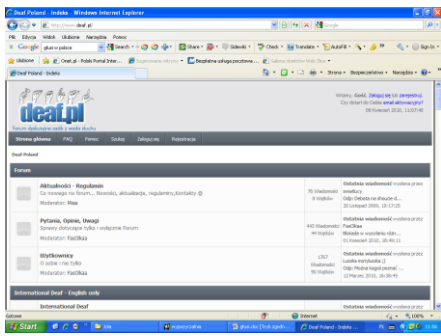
Deaf Poland - Indeks - Windows Internet Explorer

http://www.deaf.pl

Plik Edycja Widok Ulubione Narzędzia Pomoc

Google głusi w polsce Search Share Sidewiki Check Translate AutoFill Sign In

Ulubione Onet.pl - Polski Portal Inter... Bezpłatna usługa pocztowa ...

Deaf Poland - Indeks

deaf.pl

Forum dyskusyjne osób z wadą słuchu

Witamy, Gość. Zaloguj się lub zarejestruj. Czy dotarł do Ciebie email aktywacyjny? 08 Kwiecień 2010, 11:07:40

Strona główna FAQ Pomoc Szukaj Zaloguj się Rejestracja

Deaf Poland

Forum

Aktualności - Regulamin
Co nowego na forum... Nowości, aktualności, regulaminy,Kontakty
Moderator: Mea

70 Wiadomości 8 Wątków

Ostatnia wiadomość wysłana przez anedluc
Odp: Debata na zjeździe d...
10 Listopad 2009, 19:17:20

Pytania, Opinie, Uwagi
Sprawy dotyczące tylko i wyłącznie Forum
Moderator: FastOkaa

440 Wiadomości 44 Wątków

Ostatnia wiadomość wysłana przez FastOkaa
Blokada w wysyłaniu rich...
21 Kwiecień 2010, 20:49:11

Użytkownicy
O sobie i nie tylko
Moderator: FastOkaa

1767 Wiadomości 90 Wątków

Ostatnia wiadomość wysłana przez Lusia mrutusia ;)
Odp: Można kogoś poznać ...
12 Marzec 2010, 16:39:49

International Deaf - English only

International Deaf

Gotowe Internet 100%

Start Inbox deaf.doc Deaf Poland - Indeks ... PL 11:06